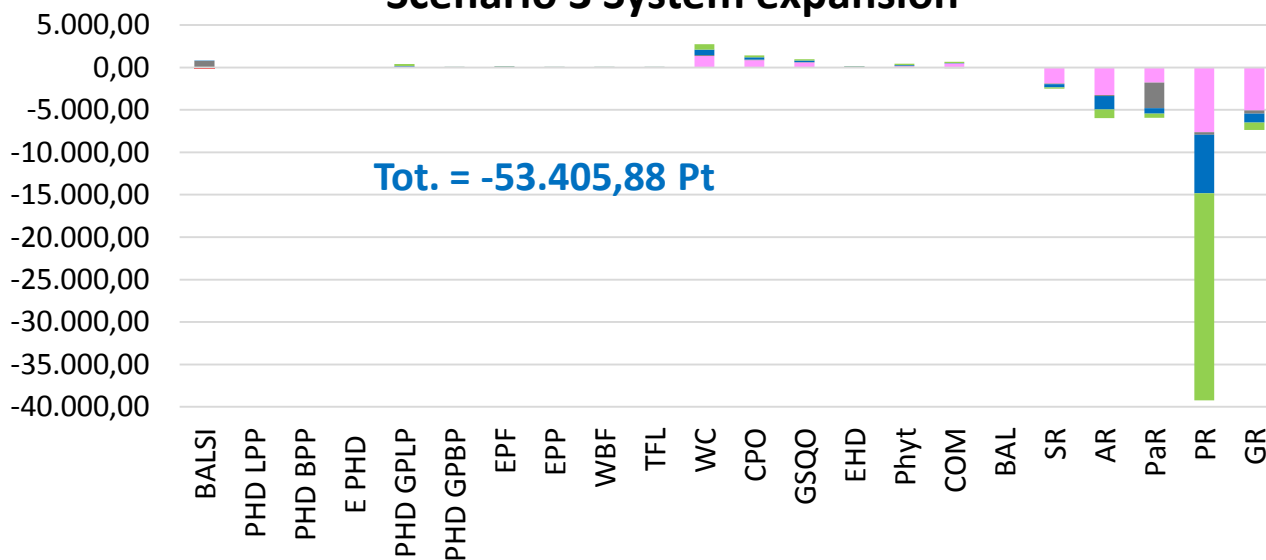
Scenario 3 System expansion

5.000,00
0,00
-5.000,00
-10.000,00
-15.000,00
-20.000,00
-25.000,00
-30.000,00
-35.000,00
-40.000,00

Tot. = -53.405,88 Pt

BALSI
PHD LPP
PHD BPP
E PHD
PHD GPLP
PHD GPBP
EPF
EPP
WBF
TFL
WC
CPO
GSQO
EHD
Phyt
COM
BAL
SR
AR
PaR
PR
GR